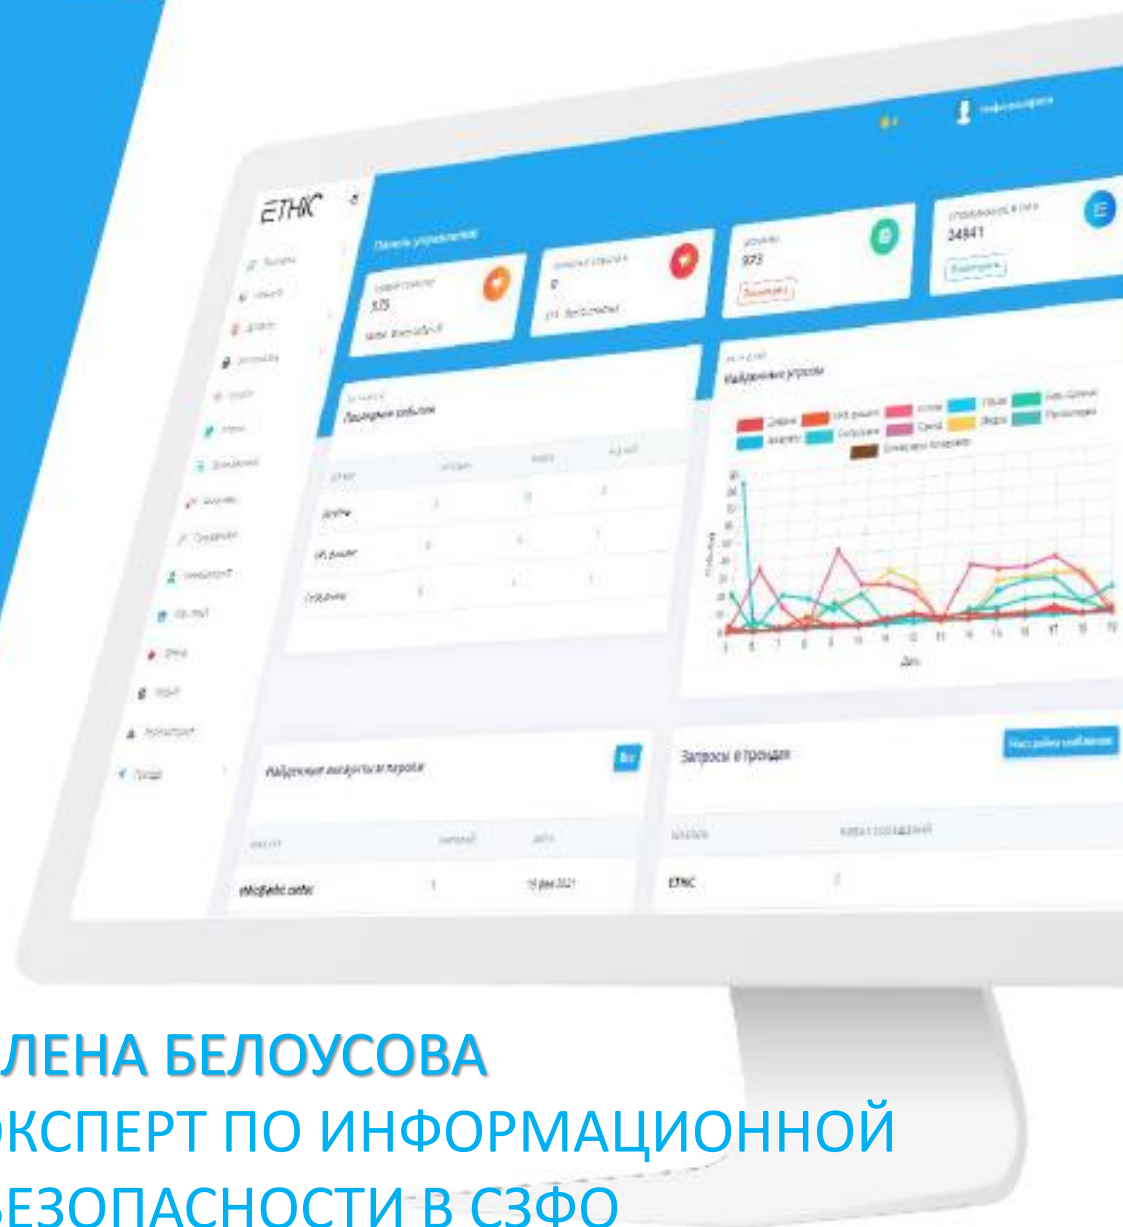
ETHIC

Панель управления

575

0

973

34841

Найденные угрозы

Последние события

Дни

Найденные аккаунты и персоны

Запросы в трендах

ETHIC

ЛЕНА БЕЛОУСОВА
ЭКСПЕРТ ПО ИНФОРМАЦИОННОЙ
БЕЗОПАСНОСТИ В СЗФО